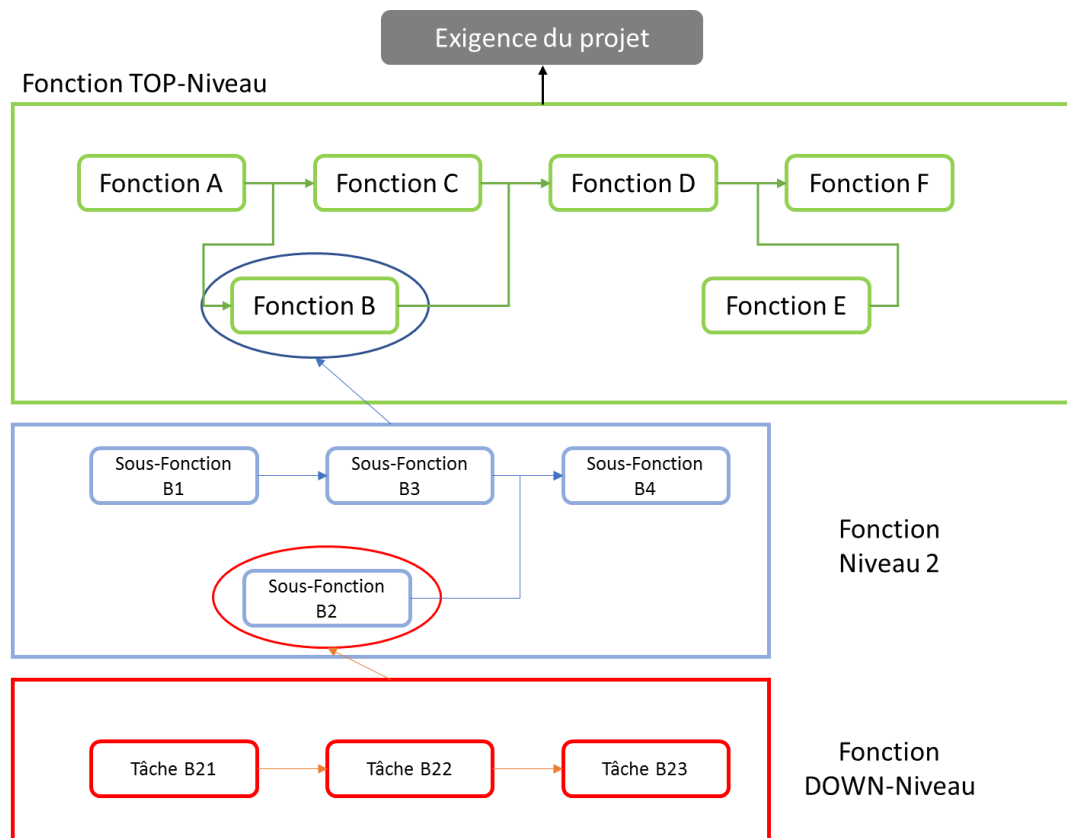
Exigence du projet

Fonction TOP-Niveau

Fonction A
Fonction C
Fonction D
Fonction F
Fonction B
Fonction E

Sous-Fonction B1
Sous-Fonction B3
Sous-Fonction B4
Sous-Fonction B2

Fonction Niveau 2

Tâche B21
Tâche B22
Tâche B23

Fonction DOWN-Niveau